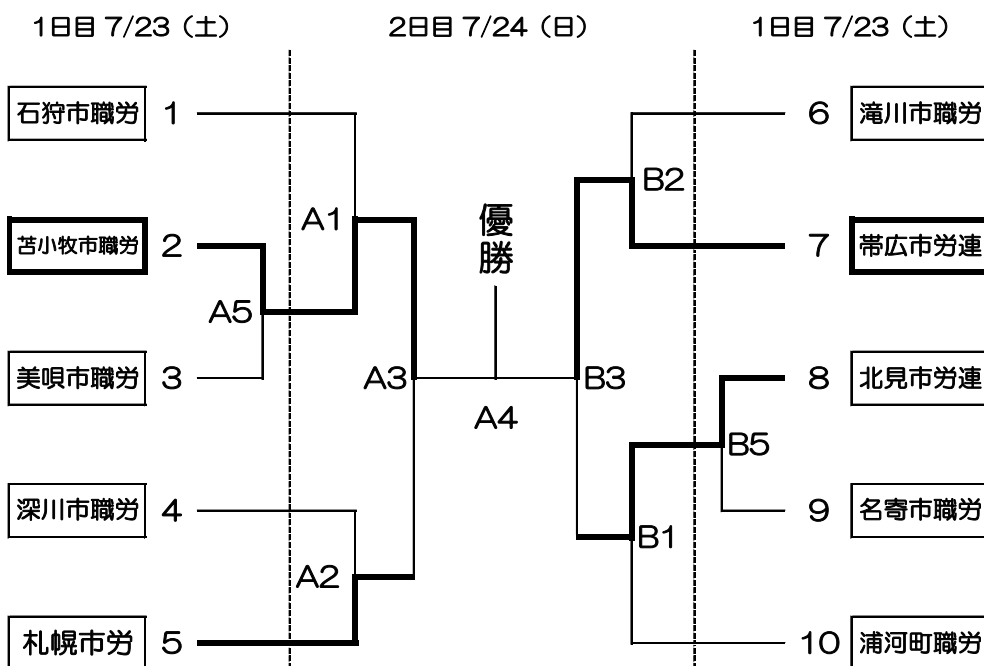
1日目 7/23（土）

2日目 7/24（日）

1日目 7/23（土）

石狩市職労 1

苫小牧市職労 2

美唄市職労 3

深川市職労 4

札幌市労 5

A1

A5

A3

A2

優勝

A4

B3

B2

B5

B1

6 滝川市職労

7 帯広市労連

8 北見市労連

9 名寄市職労

10 浦河町職労